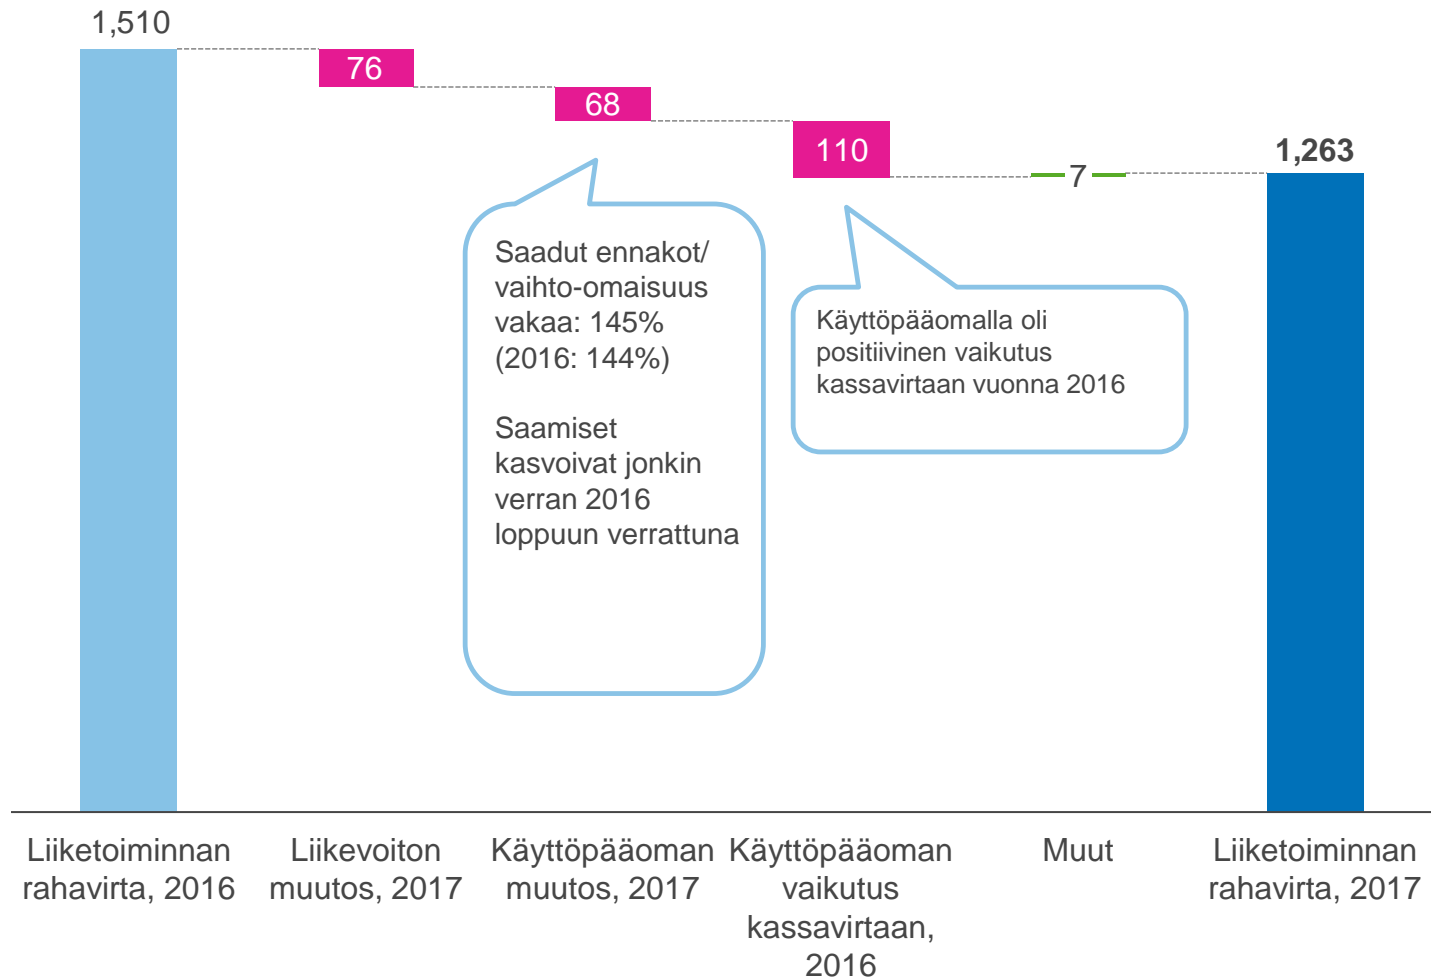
1,510

76

68

110

7

1,263

Saadut ennakot/ vaihto-omaisuus vakaa: 145% (2016: 144%)

Saamiset kasvoivat jonkin verran 2016 loppuun verrattuna

Käyttöpääomalla oli positiivinen vaikutus kassavirtaan vuonna 2016

Liiketoiminnan rahavirta, 2016

Liikevoiton muutos, 2017

Käyttöpääoman muutos, 2017

Käyttöpääoman vaikutus kassavirtaan, 2016

Muut

Liiketoiminnan rahavirta, 2017